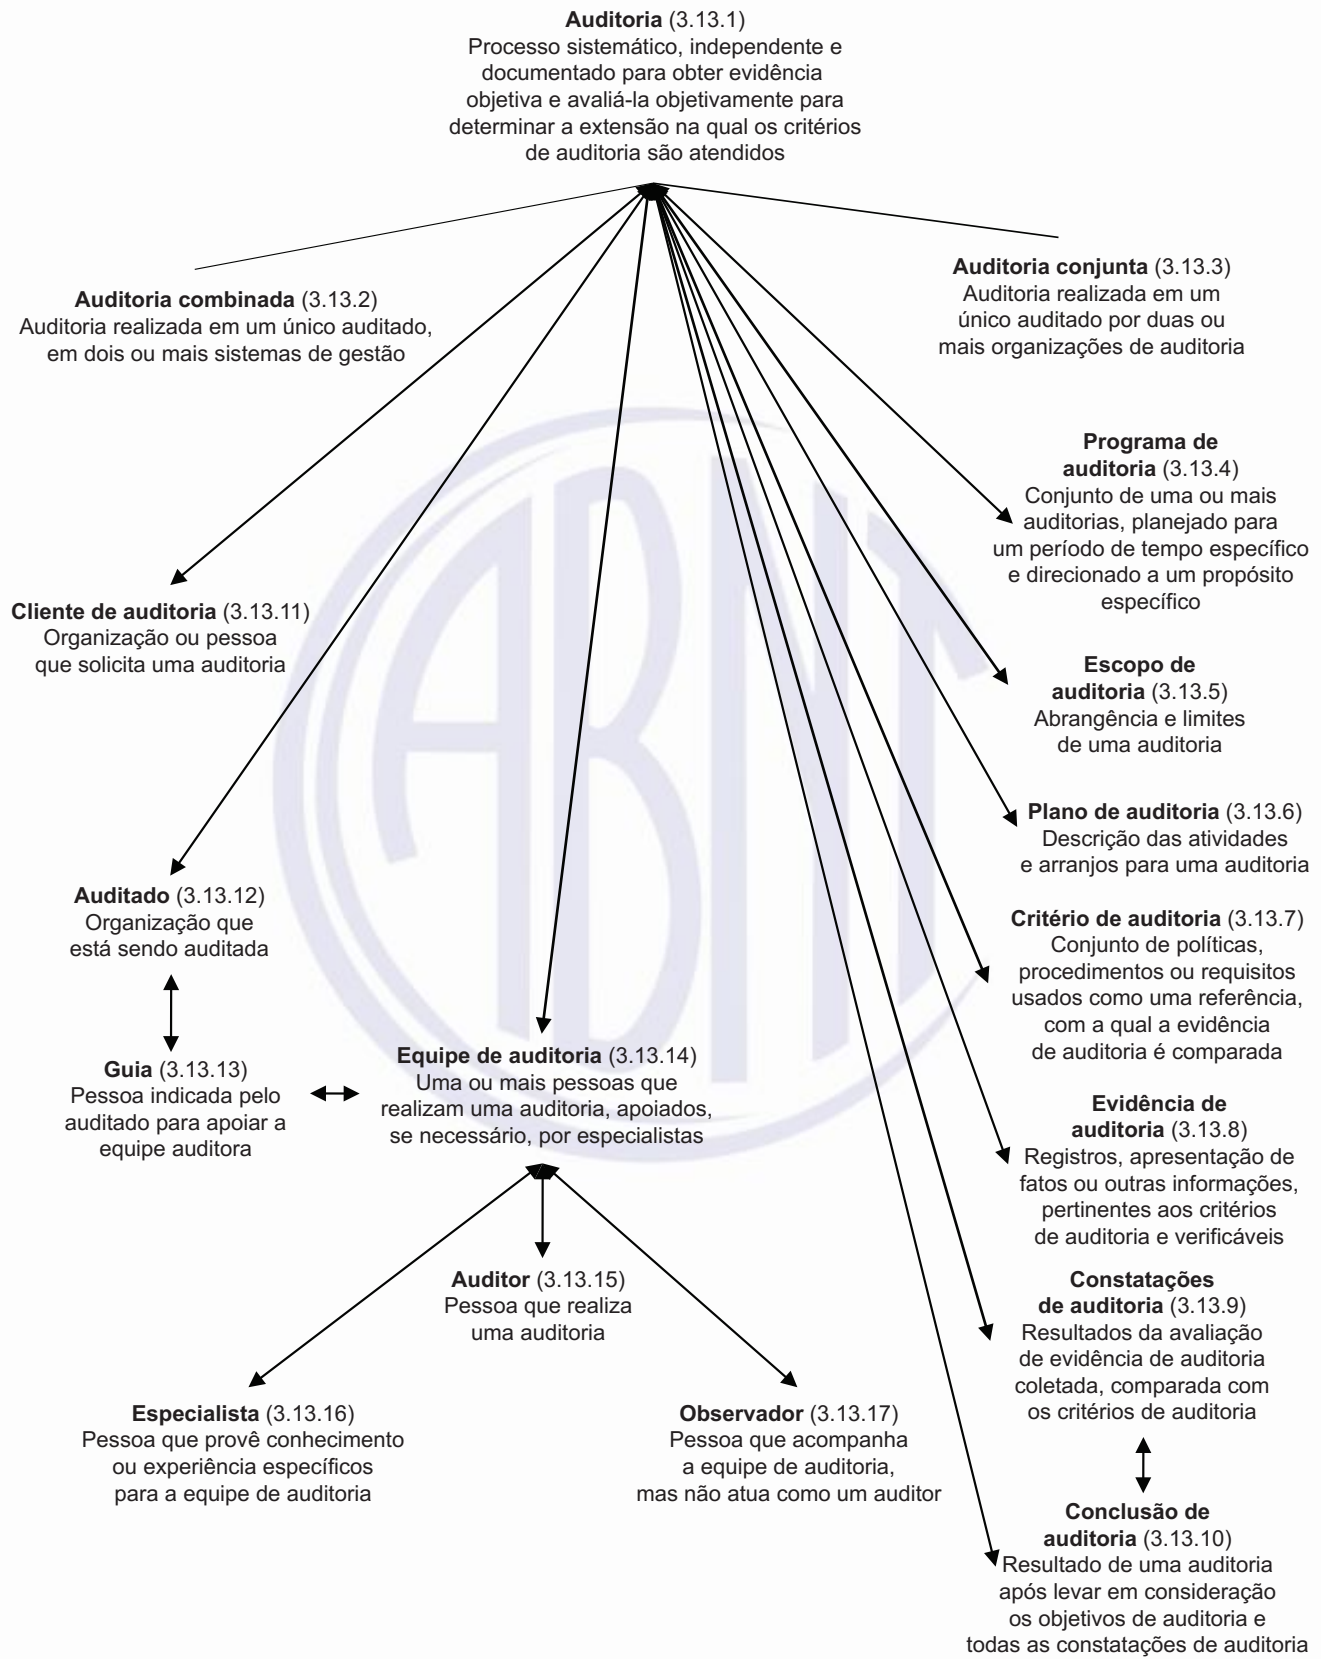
**Auditoria** (3.13.1)
Processo sistemático, independente e documentado para obter evidência objetiva e avaliá-la objetivamente para determinar a extensão na qual os critérios de auditoria são atendidos

**Auditoria combinada** (3.13.2)
Auditoria realizada em um único auditado, em dois ou mais sistemas de gestão

**Auditoria conjunta** (3.13.3)
Auditoria realizada em um único auditado por duas ou mais organizações de auditoria

**Programa de auditoria** (3.13.4)
Conjunto de uma ou mais auditorias, planejado para um período de tempo específico e direcionado a um propósito específico

**Cliente de auditoria** (3.13.11)
Organização ou pessoa que solicita uma auditoria

**Escopo de auditoria** (3.13.5)
Abrangência e limites de uma auditoria

**Plano de auditoria** (3.13.6)
Descrição das atividades e arranjos para uma auditoria

**Auditado** (3.13.12)
Organização que está sendo auditada

**Critério de auditoria** (3.13.7)
Conjunto de políticas, procedimentos ou requisitos usados como uma referência, com a qual a evidência de auditoria é comparada

**Guia** (3.13.13)
Pessoa indicada pelo auditado para apoiar a equipe auditora

**Equipe de auditoria** (3.13.14)
Uma ou mais pessoas que realizam uma auditoria, apoiados, se necessário, por especialistas

**Evidência de auditoria** (3.13.8)
Registros, apresentação de fatos ou outras informações, pertinentes aos critérios de auditoria e verificáveis

**Auditor** (3.13.15)
Pessoa que realiza uma auditoria

**Constatações de auditoria** (3.13.9)
Resultados da avaliação de evidência de auditoria coletada, comparada com os critérios de auditoria

**Especialista** (3.13.16)
Pessoa que provê conhecimento ou experiência específicos para a equipe de auditoria

**Observador** (3.13.17)
Pessoa que acompanha a equipe de auditoria, mas não atua como um auditor

**Conclusão de auditoria** (3.13.10)
Resultado de uma auditoria após levar em consideração os objetivos de auditoria e todas as constatações de auditoria